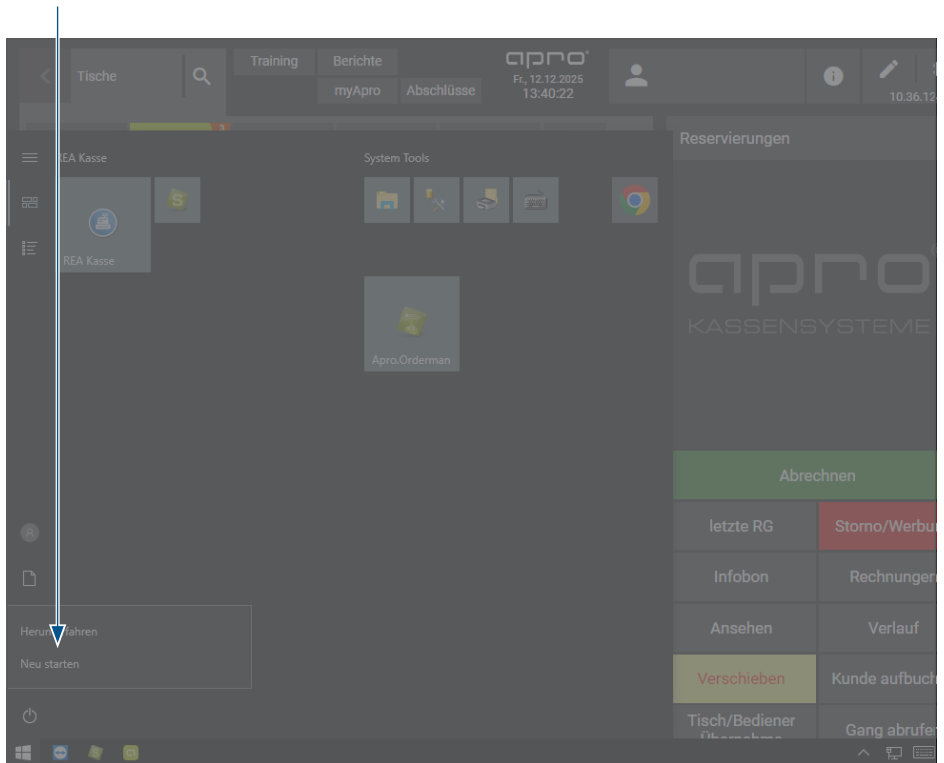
Tische
Training
Berichte
myApro
Abschlüsse
apro
Fr., 12.12.2025
13:40:22
10.36.12

REA Kasse
System Tools
REA Kasse
Apro.Orderman

Reservierungen
apro
KASSENSYSTEME

Abrechnen
letzte RG
Storno/Werbu
Infobon
Rechnunge
Ansehen
Verlauf
Verschieben
Kunde aufbuch
Tisch/Bediener
Gang abrufe

Herun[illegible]fahren
Neu starten